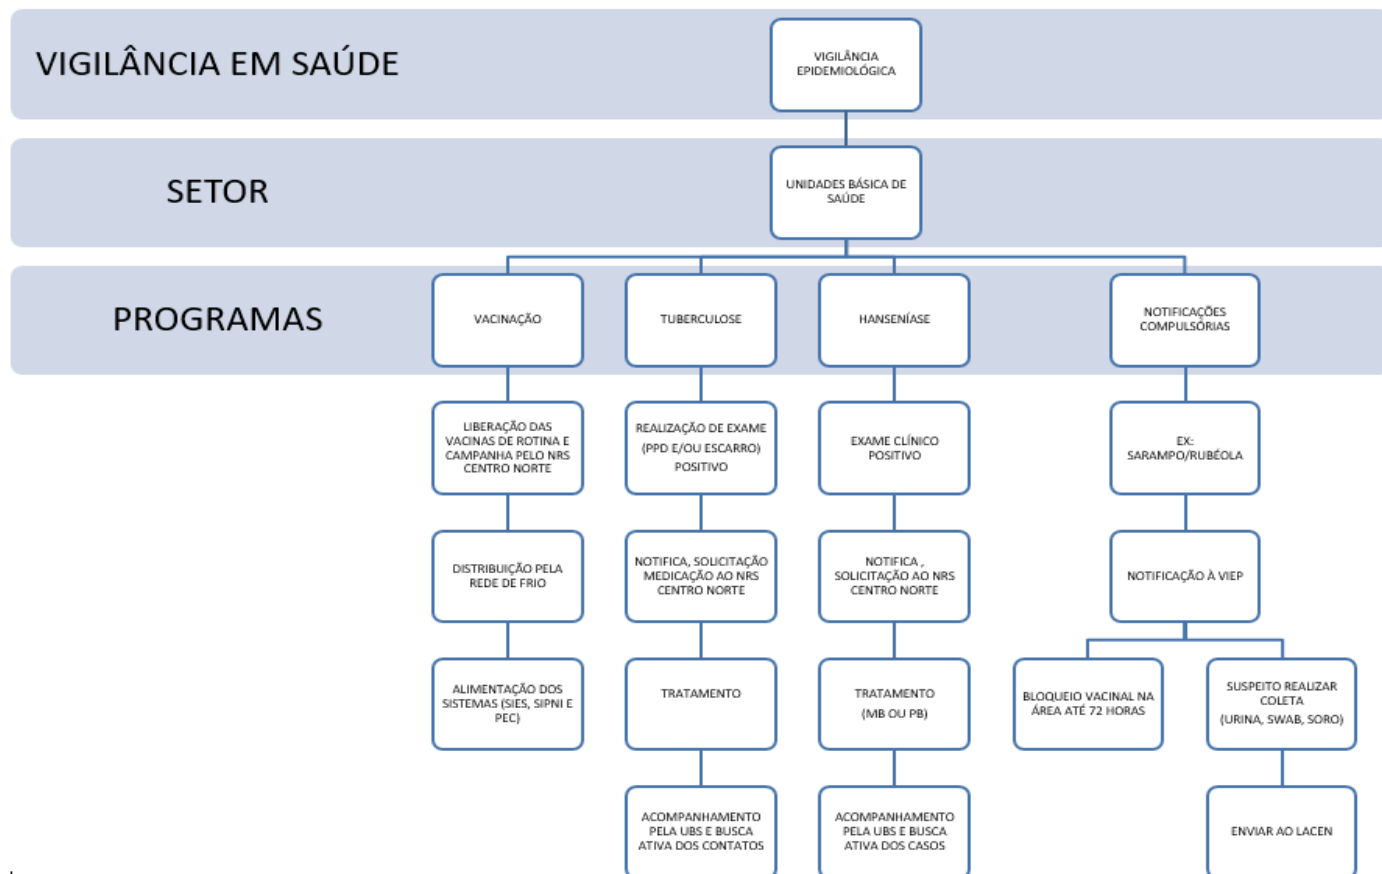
VIGILÂNCIA EM SAÚDE

VIGILÂNCIA EPIDEMIOLÓGICA

SETOR

UNIDADES BÁSICA DE SAÚDE

PROGRAMAS

VACINAÇÃO

TUBERCULOSE

HANSENÍASE

NOTIFICAÇÕES COMPULSÓRIAS

LIBERAÇÃO DAS VACINAS DE ROTINA E CAMPANHA PELO NRS CENTRO NORTE

DISTRIBUIÇÃO PELA REDE DE FRIO

ALIMENTAÇÃO DOS SISTEMAS (SIES, SIPNI E PEC)

REALIZAÇÃO DE EXAME (PPD E/OU ESCARRO) POSITIVO

NOTIFICA, SOLICITAÇÃO MEDICAÇÃO AO NRS CENTRO NORTE

TRATAMENTO

ACOMPANHAMENTO PELA UBS E BUSCA ATIVA DOS CONTATOS

EXAME CLÍNICO POSITIVO

NOTIFICA , SOLICITAÇÃO AO NRS CENTRO NORTE

TRATAMENTO (MB OU PB)

ACOMPANHAMENTO PELA UBS E BUSCA ATIVA DOS CASOS

EX: SARAMPO/RUBÉOLA

NOTIFICAÇÃO À VIEP

BLOQUEIO VACINAL NA ÁREA ATÉ 72 HORAS

SUSPEITO REALIZAR COLETA (URINA, SWAB, SORO)

ENVIAR AO LACEN